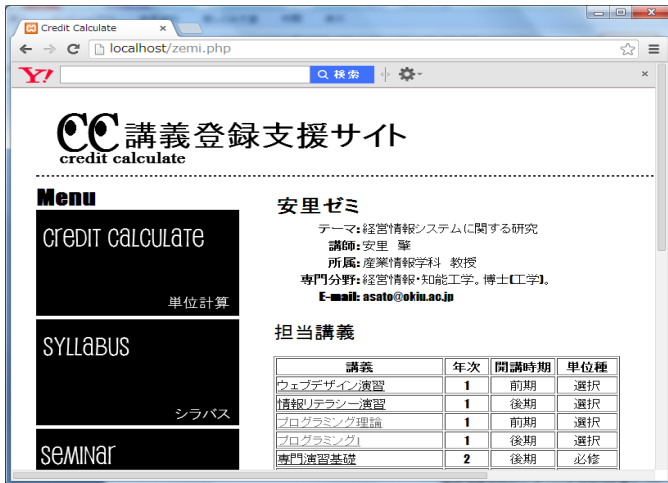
Credit Calculate ×

localhost/zemi.php

Y! 検索

CC 講義登録支援サイト
credit calculate

Menu

Credit Calculate
単位計算

Syllabus
シラバス

Seminar

安里ゼミ

テーマ: 経営情報システムに関する研究
講師: 安里　肇
所属: 産業情報学科　教授
専門分野: 経営情報・知能工学。博士(工学)。
E-mail: asato@okiu.ac.jp

担当講義

| 講義 | 年次 | 開講時期 | 単位種 |
|---|---|---|---|
| ウェブデザイン演習 | 1 | 前期 | 選択 |
| 情報リテラシー演習 | 1 | 後期 | 選択 |
| プログラミング理論 | 1 | 前期 | 選択 |
| プログラミングI | 1 | 後期 | 選択 |
| 専門演習基礎 | 2 | 後期 | 必修 |